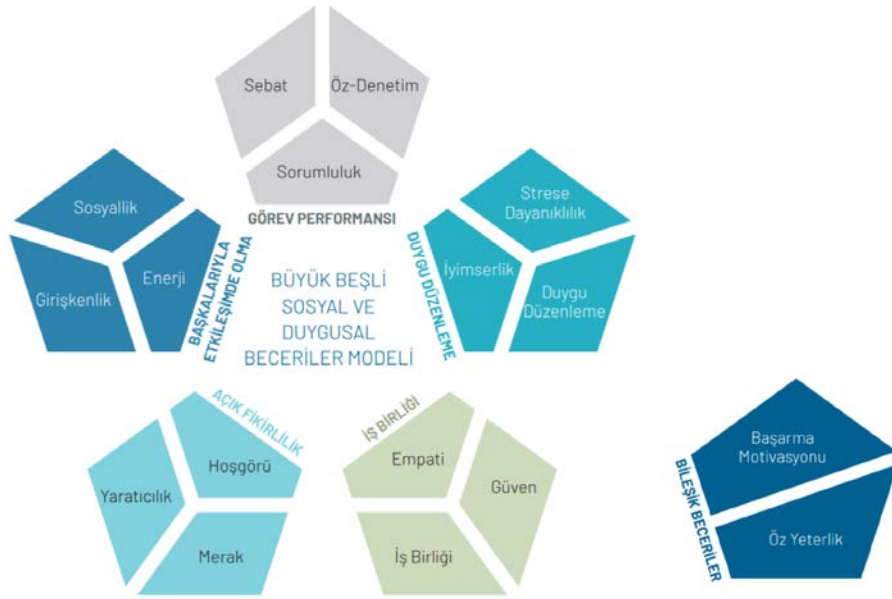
Sebat
Öz-Denetim
Sorumluluk
GÖREV PERFORMANSI

Sosyallik
Girişkenlik
Enerji
BAŞKALARIYLA ETKİLEŞİMDE OLMA

Strese Dayanıklılık
İyimserlik
Duygu Düzenleme
DUYGU DÜZENLEME

BÜYÜK BEŞLİ SOSYAL VE DUYGUSAL BECERİLER MODELİ

AÇIK FİKİRLİLİK
Hoşgörü
Yaratıcılık
Merak

İŞ BİRLİĞİ
Empati
Güven
İş Birliği

BİLEŞİK BECERİLER
Başarma Motivasyonu
Öz Yeterlik